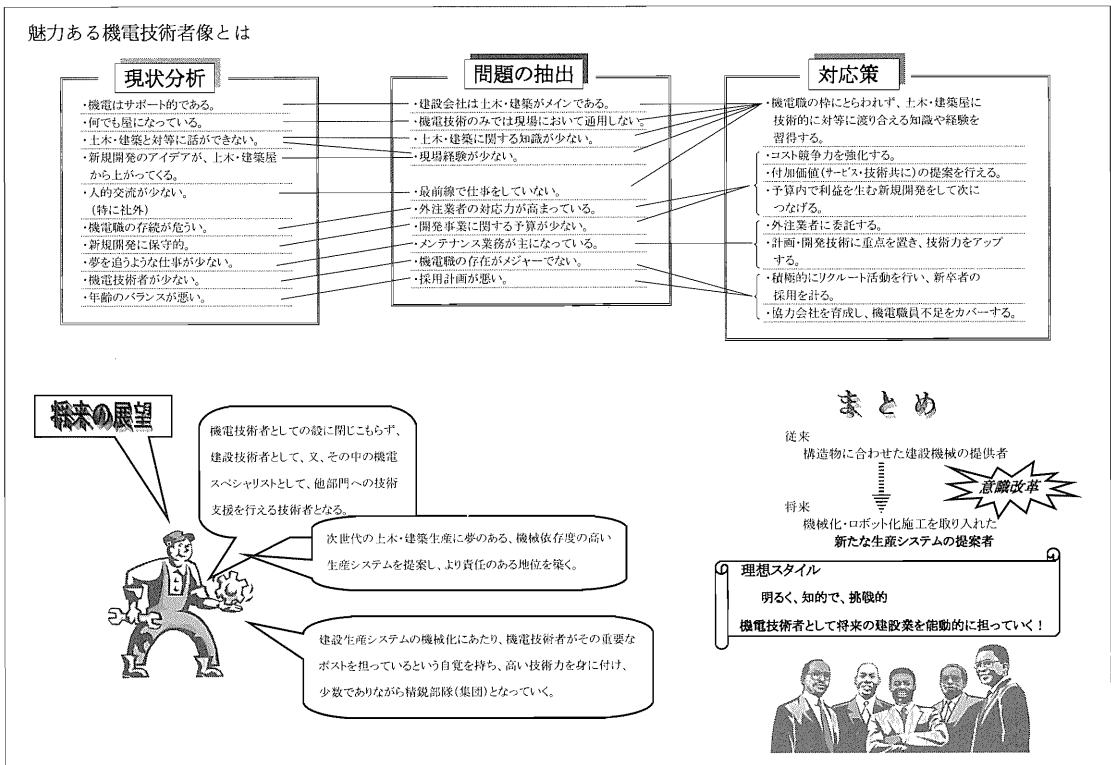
魅力ある機電技術者像とは

現状分析

・機電はサポート的である。
・何でも屋になっている。
・土木・建築と対等に話ができない。
・新規開発のアイデアが、上木・建築屋から上がってくる。
・人的交流が少ない。（特に社外）
・機電職の存続が危うい。
・新規開発に保守的。
・夢を追うような仕事が少ない。
・機電技術者が少ない。
・年齢のバランスが悪い。

問題の抽出

・建設会社は土木・建築がメインである。
・機電技術のみでは現場において通用しない。
・土木・建築に関する知識が少ない。
・現場経験が少ない。
・最前線で仕事をしていない。
・外注業者の対応力が高まっている。
・開発事業に関する予算が少ない。
・メンテナンス業務が主になっている。
・機電職の存在がメジャーでない。
・採用計画が悪い。

対応策

・機電職の枠にとらわれず、土木・建築屋に技術的に対等に渡り合える知識や経験を習得する。
・コスト競争力を強化する。
・付加価値（サービス・技術共に）の提案を行える。
・予算内で利益を生む新規開発をして次につなげる。
・外注業者に委託する。
・計画・開発技術に重点を置き、技術力をアップする。
・積極的にリクルート活動を行い、新卒者の採用を計る。
・協力会社を育成し、機電職員不足をカバーする。

将来の展望

機電技術者としての殻に閉じこもらず、建設技術者として、又、その中の機電スペシャリストとして、他部門への技術支援を行える技術者となる。

次世代の土木・建築生産に夢のある、機械依存度の高い生産システムを提案し、より責任のある地位を築く。

建設生産システムの機械化にあたり、機電技術者がその重要なポストを担っているという自覚を持ち、高い技術力を身に付け、少数でありながら精鋭部隊（集団）となっていく。

まとめ

従来
構造物に合わせた建設機械の提供者

意識改革

将来
機械化・ロボット化施工を取り入れた
新たな生産システムの提案者

理想スタイル
明るく、知的で、挑戦的
機電技術者として将来の建設業を能動的に担っていく！